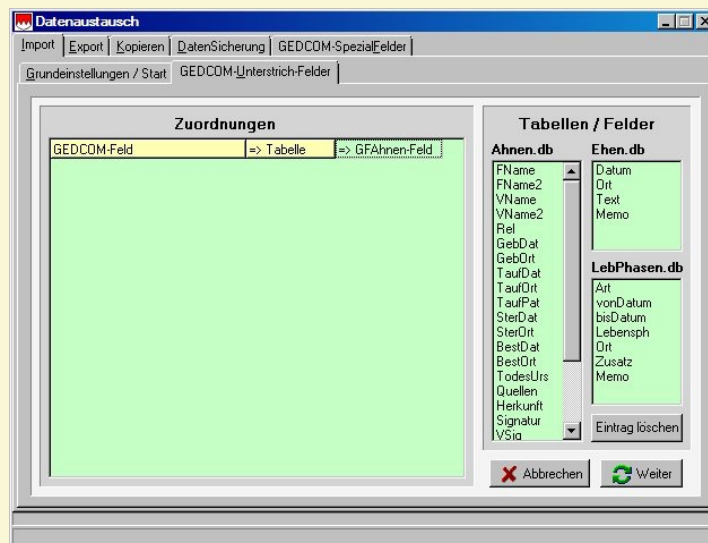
Datenaustausch

Import | Export | Kopieren | DatenSicherung | GEDCOM-SpezialFelder

Grundeinstellungen / Start | GEDCOM-Unterstrich-Felder

Zuordnungen

| GEDCOM-Feld | => Tabelle | => GFAhnen-Feld |
|---|---|---|

Tabellen / Felder

Ahnen.db
FName
FName2
VName
VName2
Rel
GebDat
GebOrt
TaufDat
TaufOrt
TaufPat
SterDat
SterOrt
BestDat
BestOrt
TodesUrs
Quellen
Herkunft
Signatur
VSig

Ehen.db
Datum
Ort
Text
Memo

LebPhasen.db
Art
vonDatum
bisDatum
Lebensph
Ort
Zusatz
Memo

Eintrag löschen

Abbrechen
Weiter